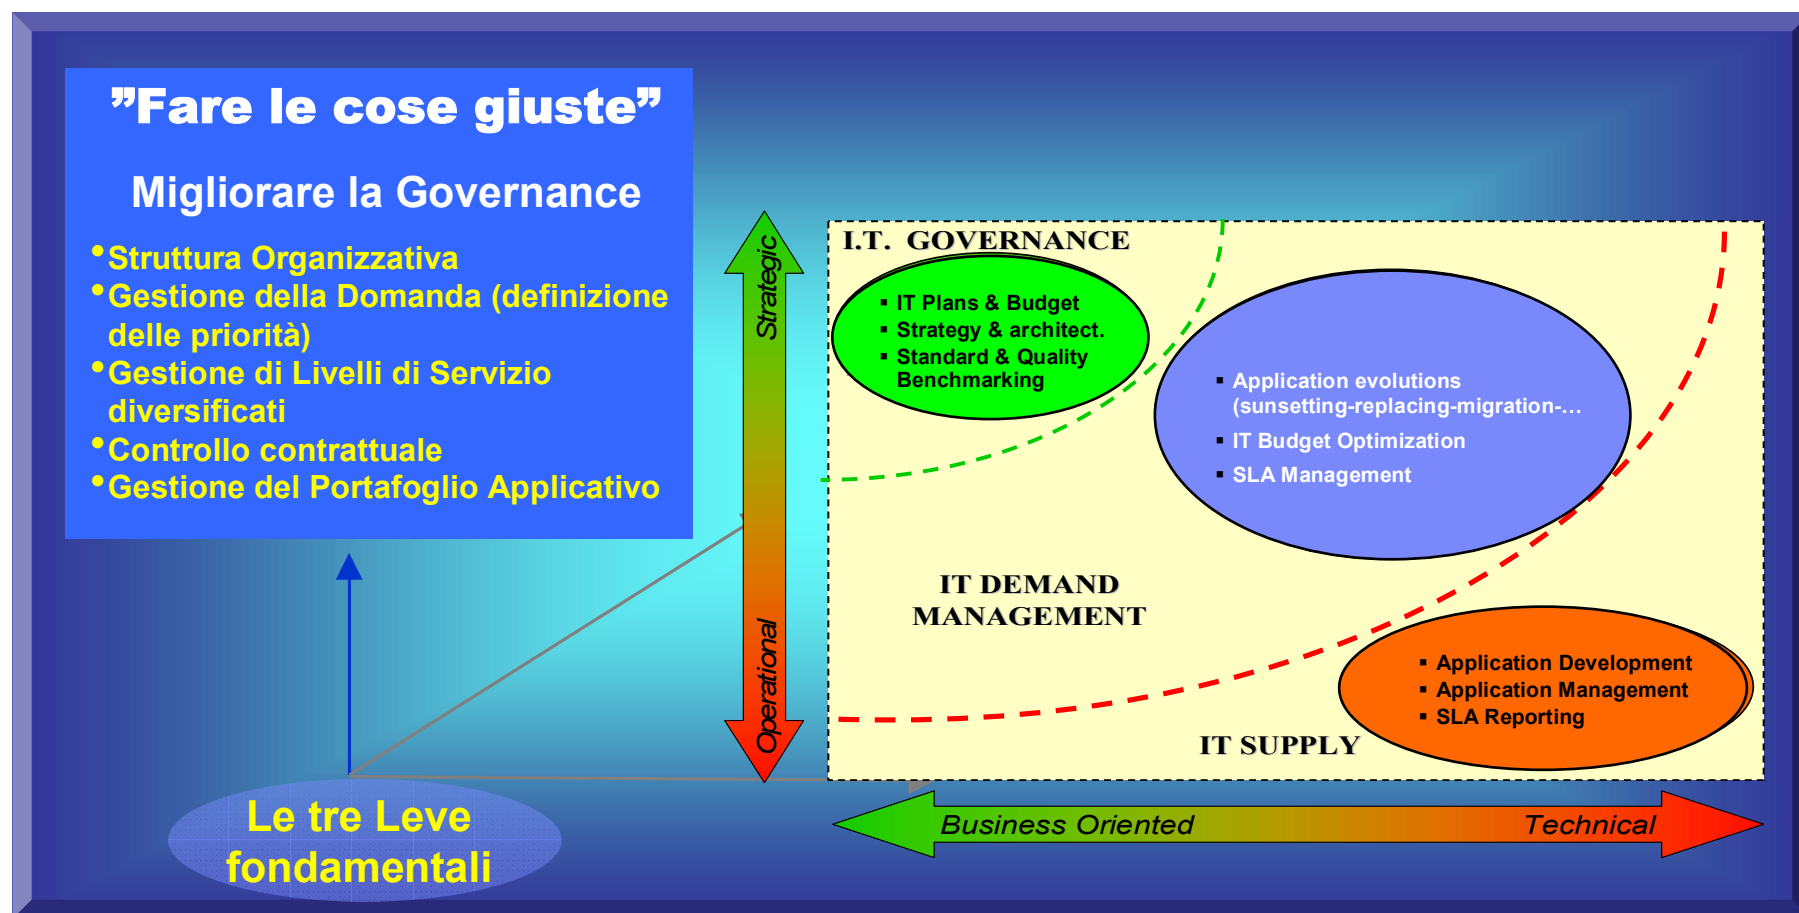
”Fare le cose giuste”

Migliorare la Governance

•Struttura Organizzativa
•Gestione della Domanda (definizione delle priorità)
•Gestione di Livelli di Servizio diversificati
•Controllo contrattuale
•Gestione del Portafoglio Applicativo

Strategic

Operational

I.T. GOVERNANCE

▪ IT Plans & Budget
▪ Strategy & architect.
▪ Standard & Quality Benchmarking

▪ Application evolutions (sunsetting-replacing-migration-…
▪ IT Budget Optimization
▪ SLA Management

IT DEMAND MANAGEMENT

▪ Application Development
▪ Application Management
▪ SLA Reporting

IT SUPPLY

Le tre Leve fondamentali

Business Oriented

Technical